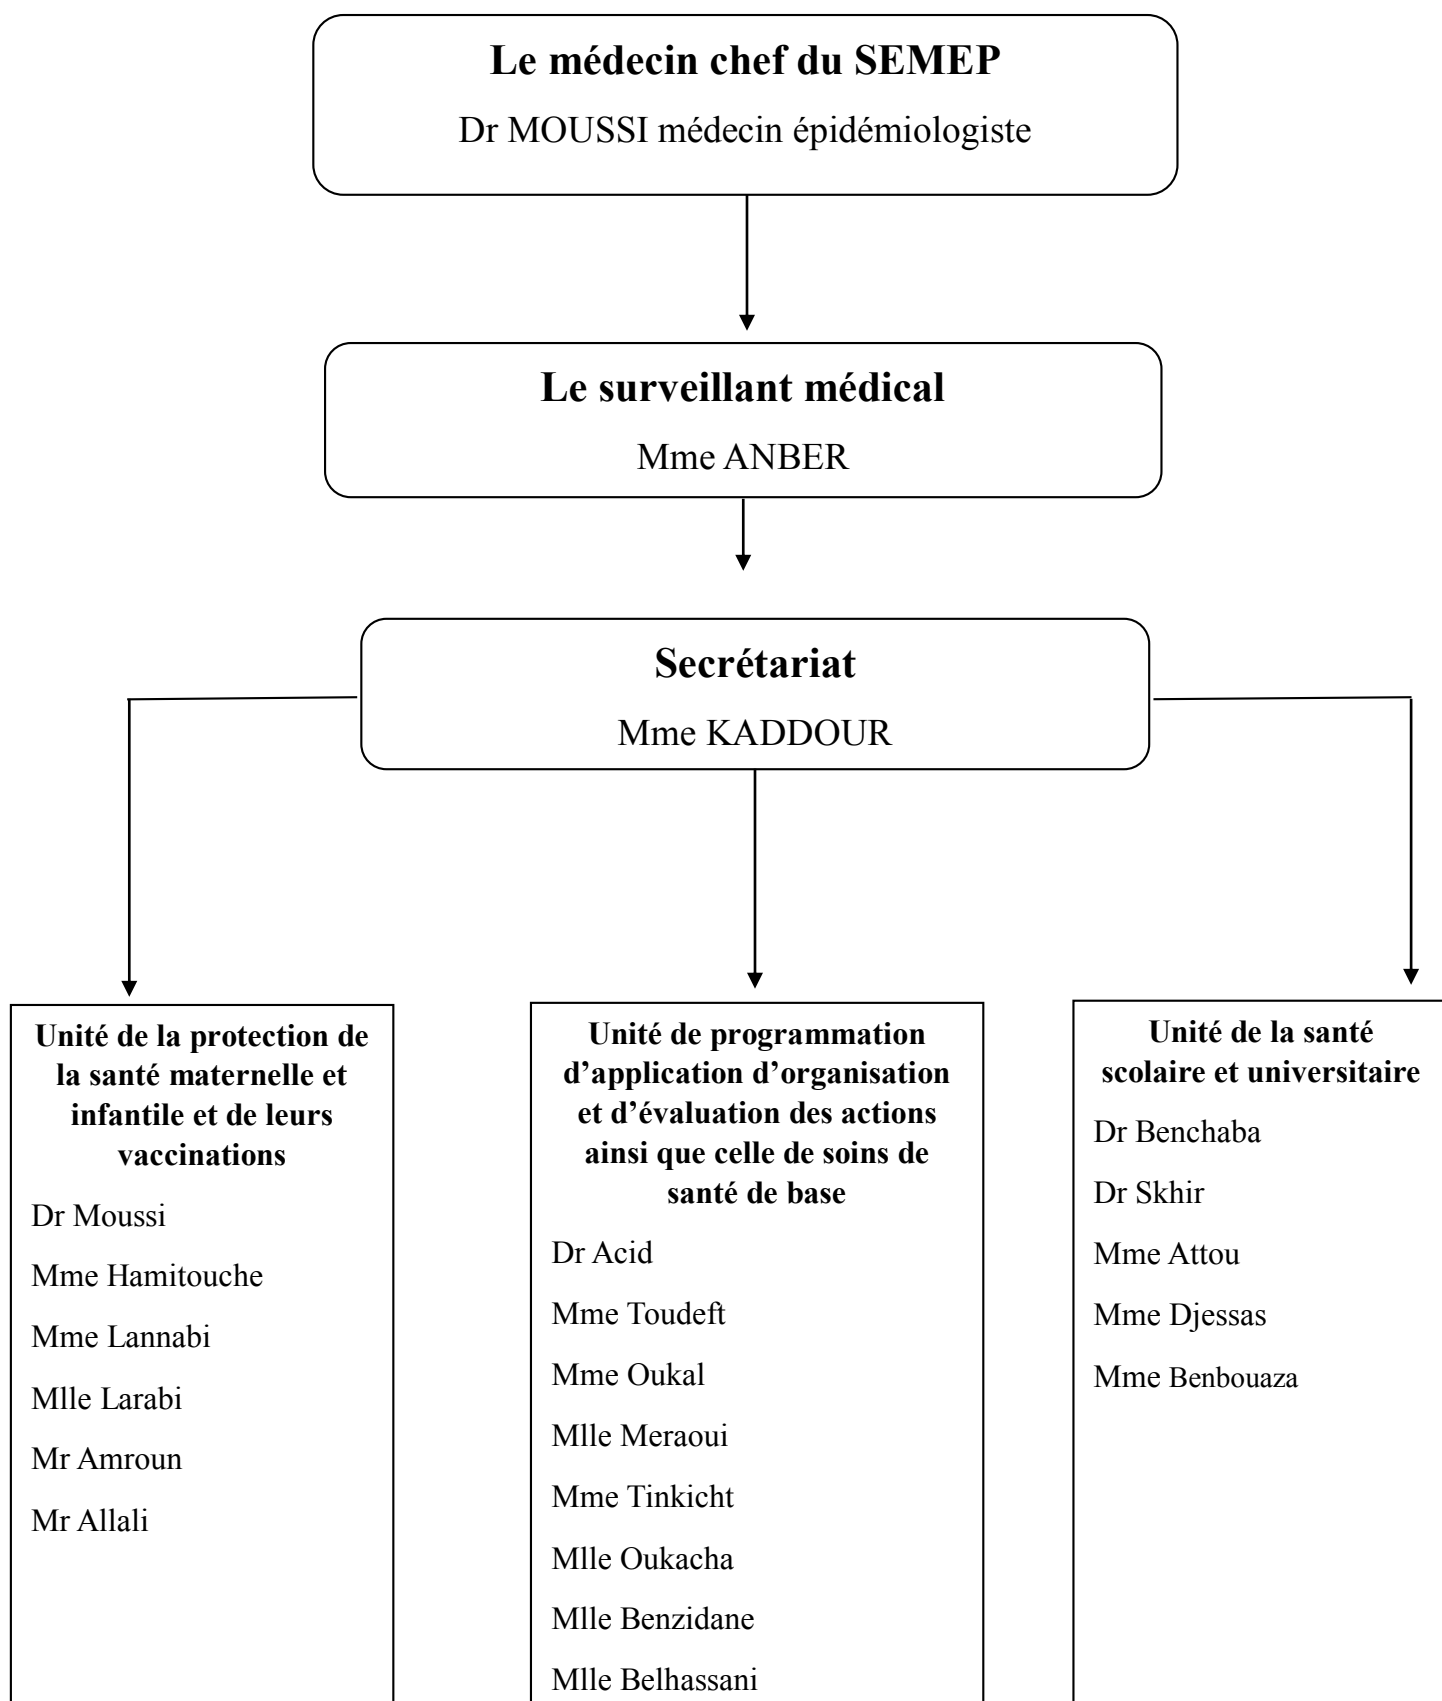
Le médecin chef du SEMEP

Dr MOUSSI médecin épidémiologiste

Le surveillant médical

Mme ANBER

Secrétariat

Mme KADDOUR

Unité de la protection de la santé maternelle et infantile et de leurs vaccinations

Dr Moussi

Mme Hamitouche

Mme Lannabi

Mlle Larabi

Mr Amroun

Mr Allali

Unité de programmation d'application d'organisation et d'évaluation des actions ainsi que celle de soins de santé de base

Dr Acid

Mme Toudeft

Mme Oukal

Mlle Meraoui

Mme Tinkicht

Mlle Oukacha

Mlle Benzidane

Mlle Belhassani

Unité de la santé scolaire et universitaire

Dr Benchaba

Dr Skhir

Mme Attou

Mme Djessas

Mme Benbouaza